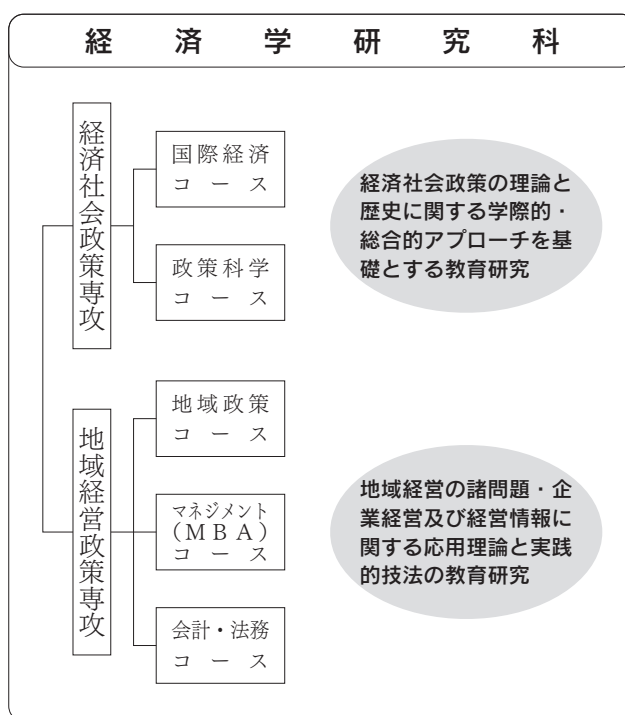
経済学研究科

経済社会政策専攻

国際経済コース

政策科学コース

経済社会政策の理論と歴史に関する学際的・総合的アプローチを基礎とする教育研究

地域経営政策専攻

地域政策コース

マネジメント（MBA）コース

会計・法務コース

地域経営の諸問題・企業経営及び経営情報に関する応用理論と実践的技法の教育研究